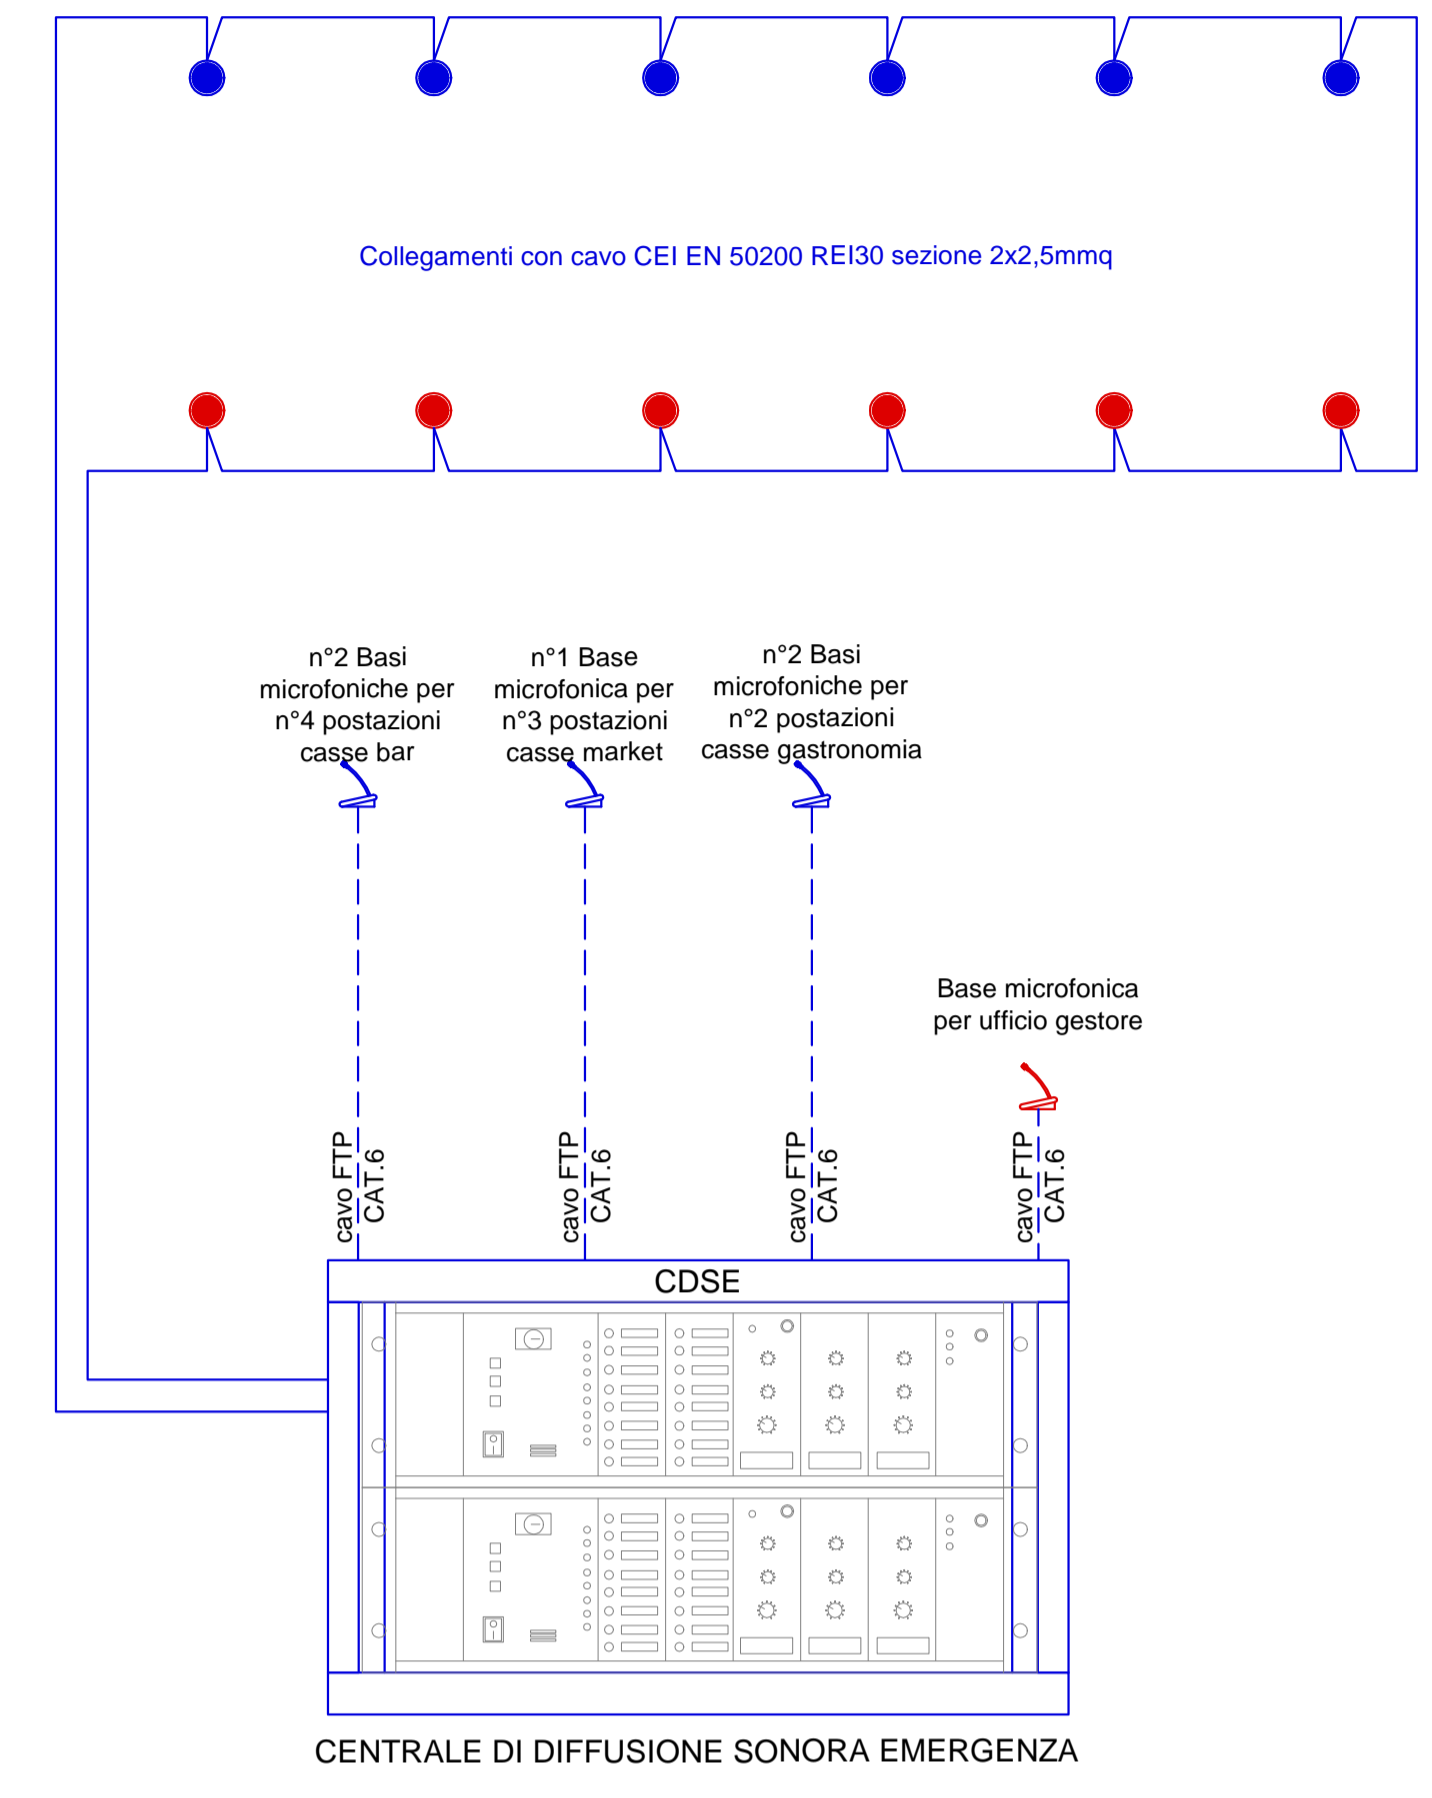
Collegamenti con cavo CEI EN 50200 REI30 sezione 2x2,5mmq

n°2 Basi microfoniche per n°4 postazioni casse bar

n°1 Base microfonica per n°3 postazioni casse market

n°2 Basi microfoniche per n°2 postazioni casse gastronomia

Base microfonica per ufficio gestore

cavo FTP CAT.6

cavo FTP CAT.6

cavo FTP CAT.6

cavo FTP CAT.6

CDSE

CENTRALE DI DIFFUSIONE SONORA EMERGENZA